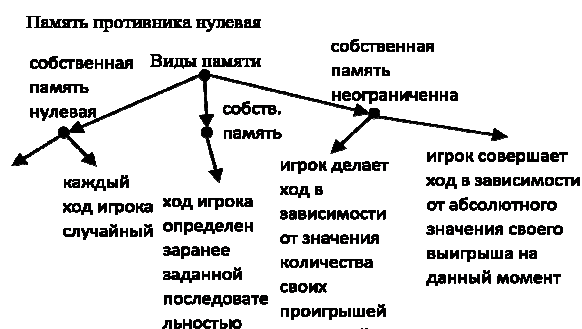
Память противника нулевая

Виды памяти

собственная память нулевая

собств. память

собственная память неограниченна

каждый ход игрока случайный

ход игрока определен заранее заданной последовательностью

игрок делает ход в зависимости от значения количества своих проигрышей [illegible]

игрок совершает ход в зависимости от абсолютного значения своего выигрыша на данный момент